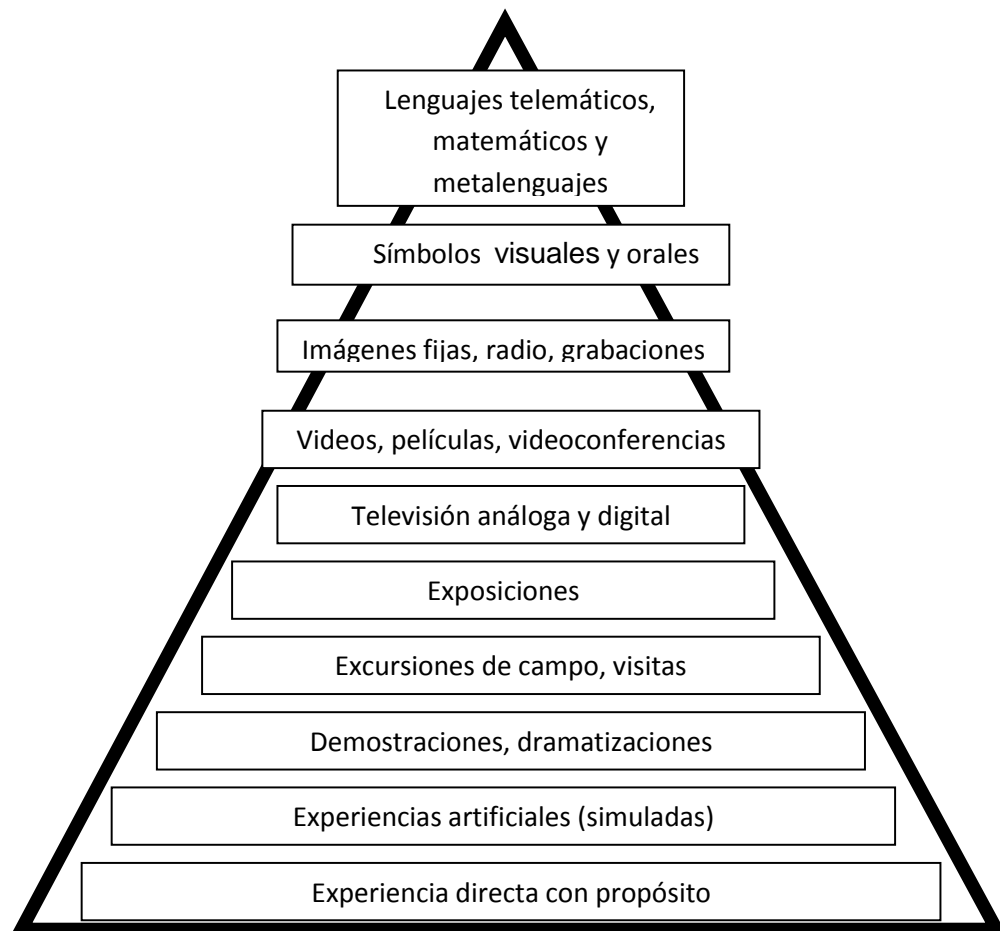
Lenguajes telemáticos, matemáticos y metalenguajes

Símbolos visuales y orales

Imágenes fijas, radio, grabaciones

Videos, películas, videoconferencias

Televisión análoga y digital

Exposiciones

Excursiones de campo, visitas

Demostraciones, dramatizaciones

Experiencias artificiales (simuladas)

Experiencia directa con propósito